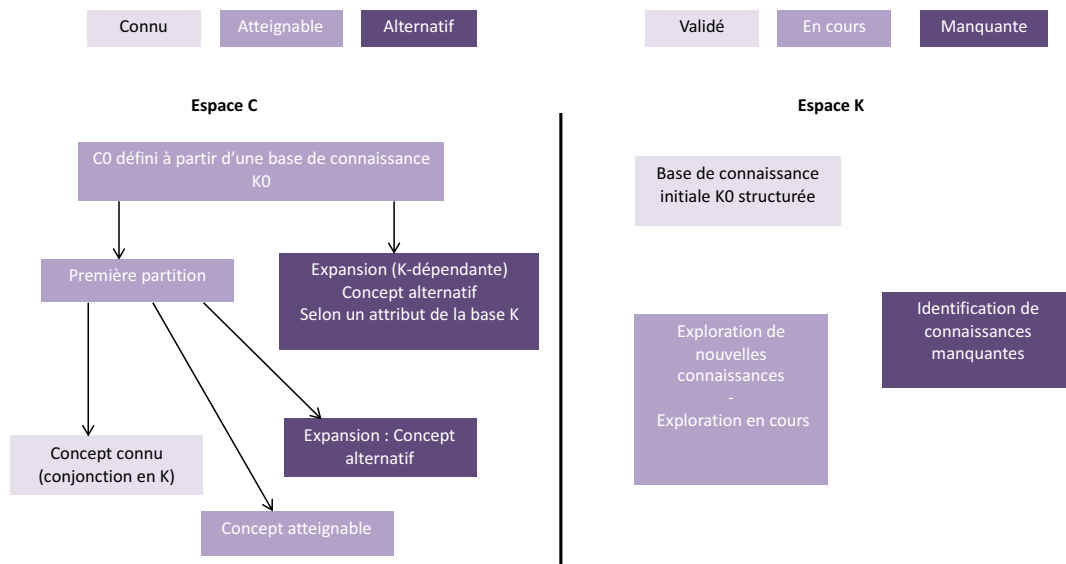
Connu Atteignable Alternatif

Validé En cours Manquante

Espace C

C0 défini à partir d'une base de connaissance K0

Première partition

Expansion (K-dépendante) Concept alternatif Selon un attribut de la base K

Concept connu (conjonction en K)

Expansion : Concept alternatif

Concept atteignable

Espace K

Base de connaissance initiale K0 structurée

Exploration de nouvelles connaissances - Exploration en cours

Identification de connaissances manquantes